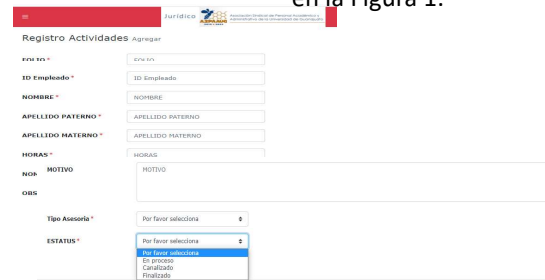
en la Figura 1.

≡ Jurídico

Asociación Sindical de Personal Académico y Administrativo de la Universidad de Guadalajara

Registro Actividades Agregar

FOLIO * FOLIO

ID Empleado * ID Empleado

NOMBRE * NOMBRE

APELLIDO PATERNO * APELLIDO PATERNO

APELLIDO MATERNO * APELLIDO MATERNO

HORAS * HORAS

NOM

MOTIVO MOTIVO

OBS

Tipo Asesoria * Por favor selecciona

ESTATUS * Por favor selecciona

Por favor selecciona
En proceso
Canalizado
Finalizado